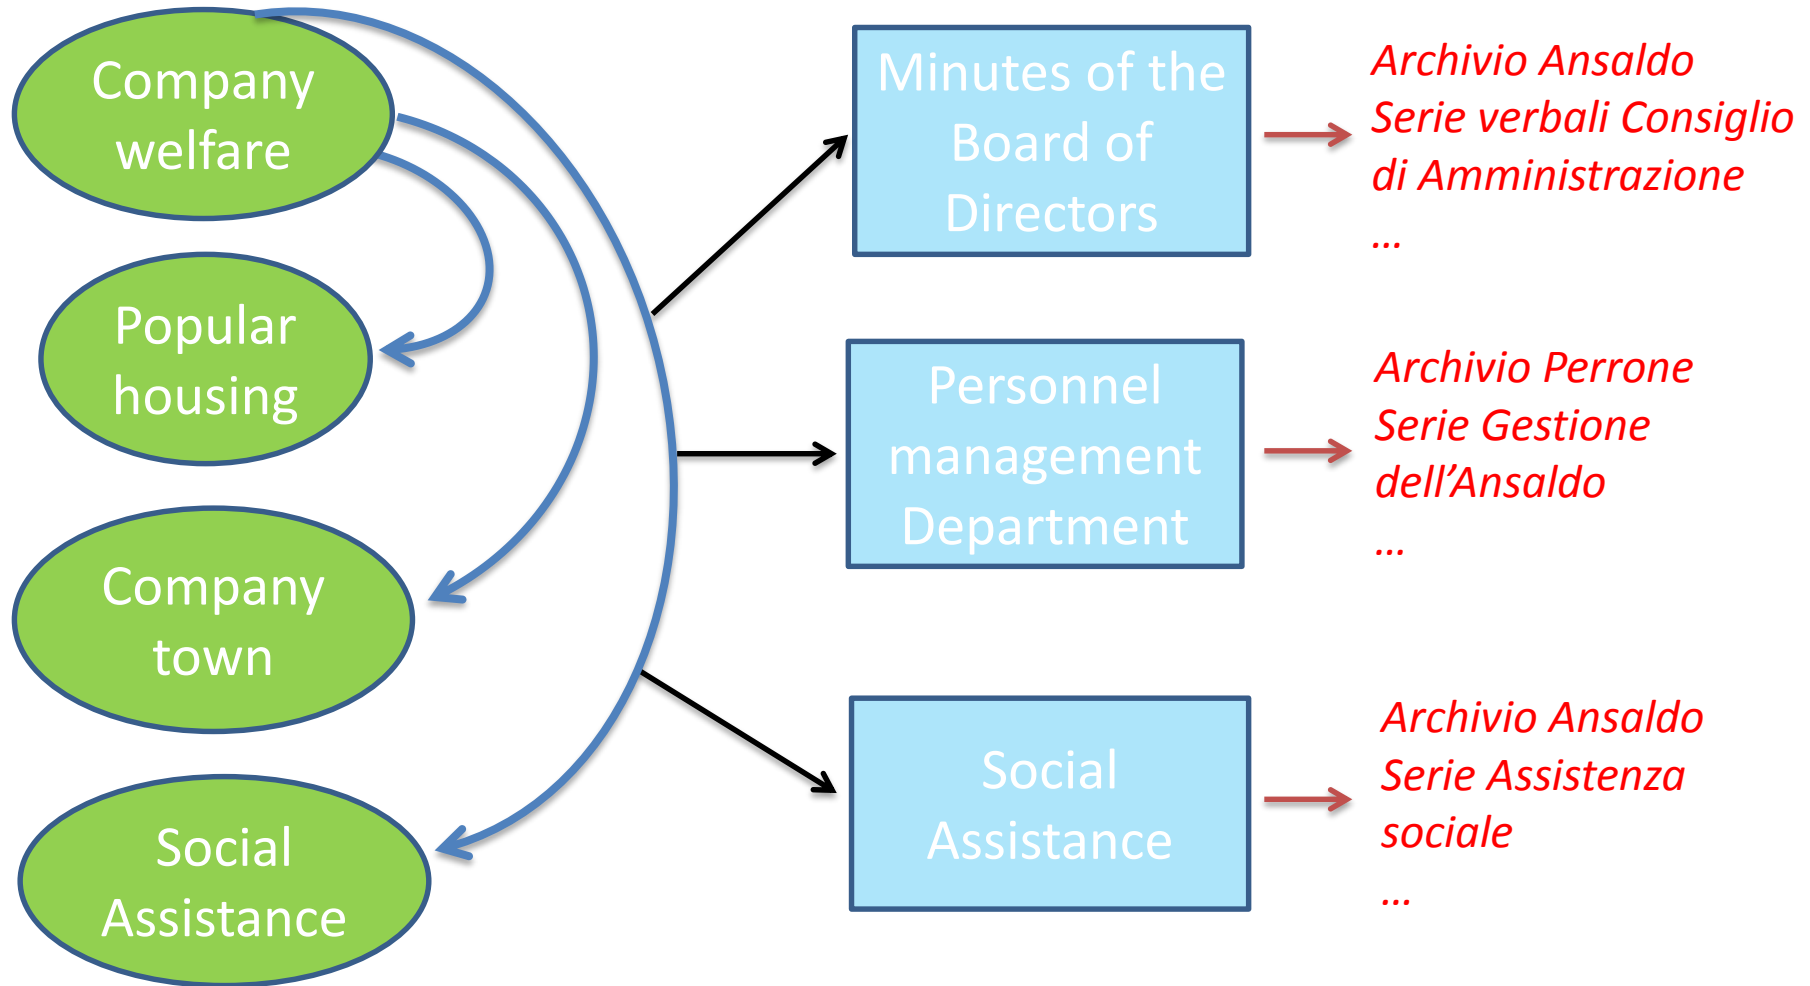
Company welfare

Popular housing

Company town

Social Assistance

Minutes of the Board of Directors

Archivio Ansaldo
Serie verbali Consiglio di Amministrazione
…

Personnel management Department

Archivio Perrone
Serie Gestione dell’Ansaldo
…

Social Assistance

Archivio Ansaldo
Serie Assistenza sociale
…